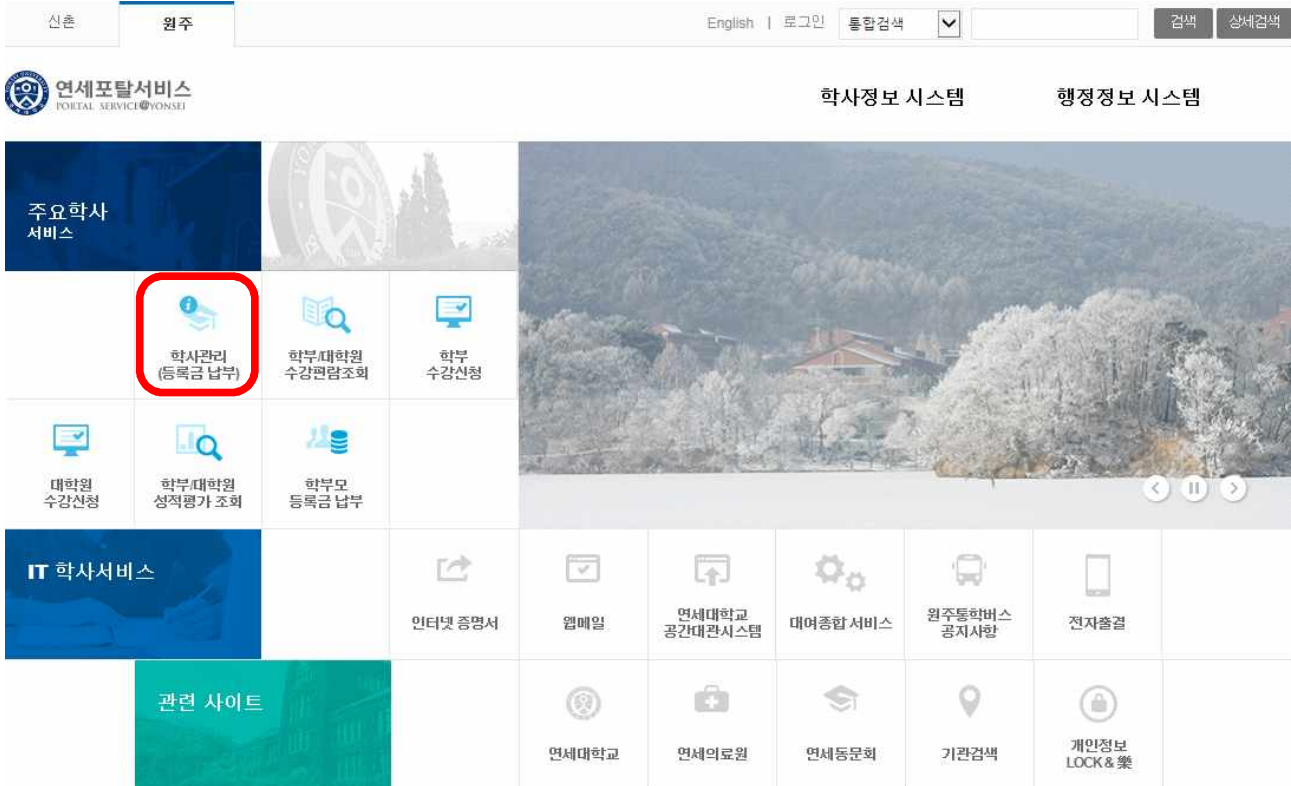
신촌 원주

English | 로그인 통합검색 검색 상세검색

연세포탈서비스
PORTAL SERVICE@YONSEI

학사정보 시스템 행정정보 시스템

주요학사
서비스

학사관리
(등록금 납부)

학부/대학원
수강편람조회

학부
수강신청

대학원
수강신청

학부/대학원
성적평가 조회

학부모
등록금 납부

IT 학사서비스

인터넷 증명서

웹메일

연세대학교
공간대관시스템

대여종합 서비스

원주통학버스
공지사항

전자출결

관련 사이트

연세대학교

연세의료원

연세동문회

기관검색

개인정보
LOCK & 樂